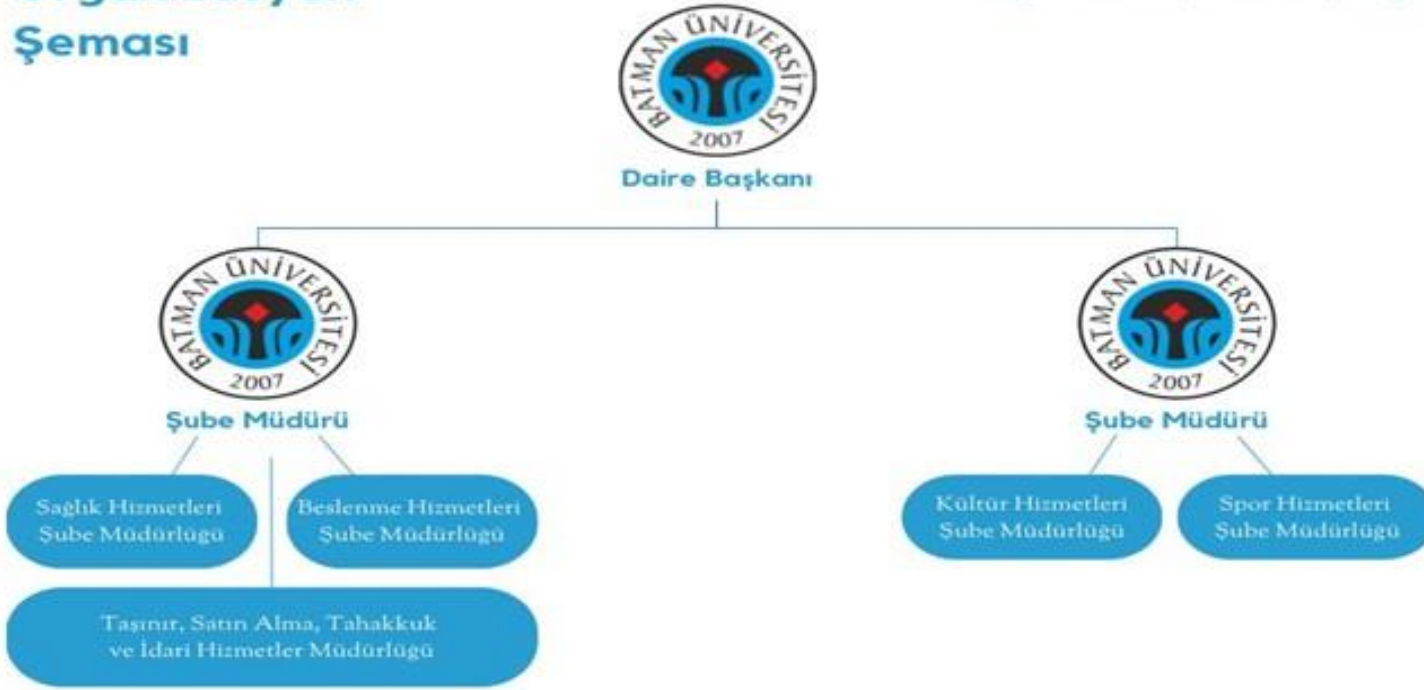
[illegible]
Şeması

BATMAN ÜNİVERSİTESİ 2007
Daire Başkanı

BATMAN ÜNİVERSİTESİ 2007
Şube Müdürü

Sağlık Hizmetleri Şube Müdürlüğü

Beslenme Hizmetleri Şube Müdürlüğü

Taşınır, Satın Alma, Tahakkuk ve İdari Hizmetler Müdürlüğü

BATMAN ÜNİVERSİTESİ 2007
Şube Müdürü

Kültür Hizmetleri Şube Müdürlüğü

Spor Hizmetleri Şube Müdürlüğü